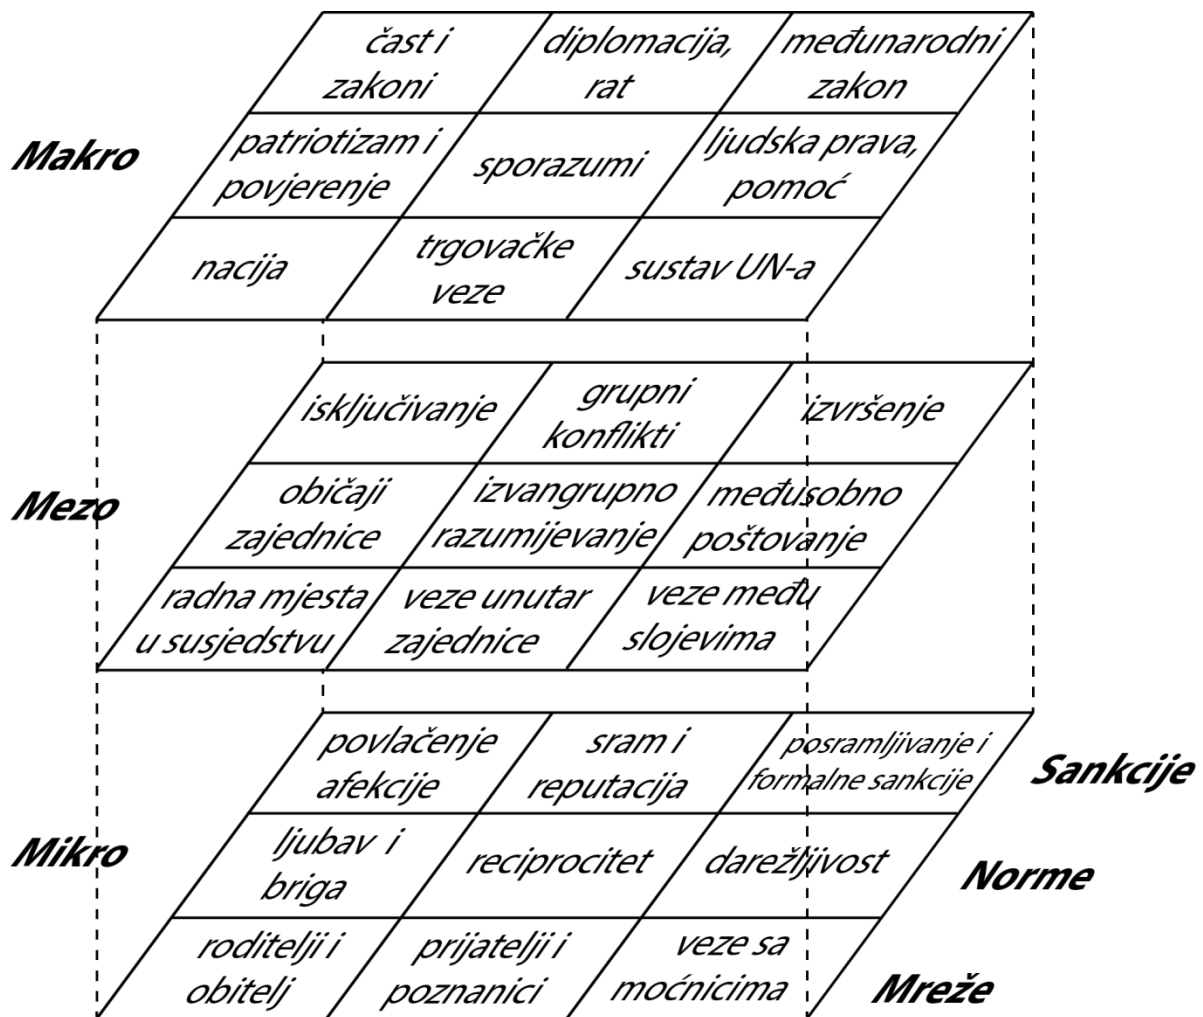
Makro

| čast i zakoni | diplomacija, rat | međunarodni zakon |
|---|---|---|
| patriotizam i povjerenje | sporazumi | ljudska prava, pomoć |
| nacija | trgovačke veze | sustav UN-a |

Mezo

| isključivanje | grupni konflikti | izvršenje |
|---|---|---|
| običaji zajednice | izvangrupno razumijevanje | međusobno poštovanje |
| radna mjesta u susjedstvu | veze unutar zajednice | veze među slojevima |

Mikro

| povlačenje afekcije | sram i reputacija | posramljivanje i formalne sankcije |
|---|---|---|
| ljubav i briga | reciprocitet | darežljivost |
| roditelji i obitelj | prijatelji i poznanici | veze sa moćnicima |

Sankcije

Norme

Mreže